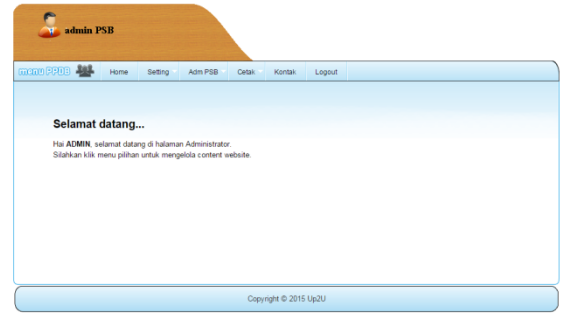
admin PSB

menu PPDB Home Setting Adm PSB Cetak Kontak Logout

Selamat datang...

Hai **ADMIN**, selamat datang di halaman Administrator.
Silahkan klik menu pilihan untuk mengelola content website.

Copyright © 2015 Up2U